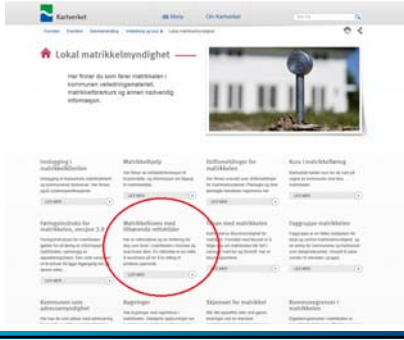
Kartverket

Meny

Om Kartverket

Lokal matrikkelmyndighet

Her finner du som fører matrikkelen i kommunen veiledningsmateriell, matrikkelforskrift og annen nødvendig informasjon.

Innlogging i matrikkelen

Matrikkelhjelp

Driftsmeldinger for matrikkelen

Kurs i matrikkelføring

Føringsinstruks for matrikkelen, versjon 3.0

Matrikkelloven med tilhørende veiledder

Feil med matrikkelen

Faggrupper matrikkelen

Kommunen som adressemyndighet

Rapporter

Skjemaer for matrikkel

Kommunegrenser i matrikkelen

LES MER